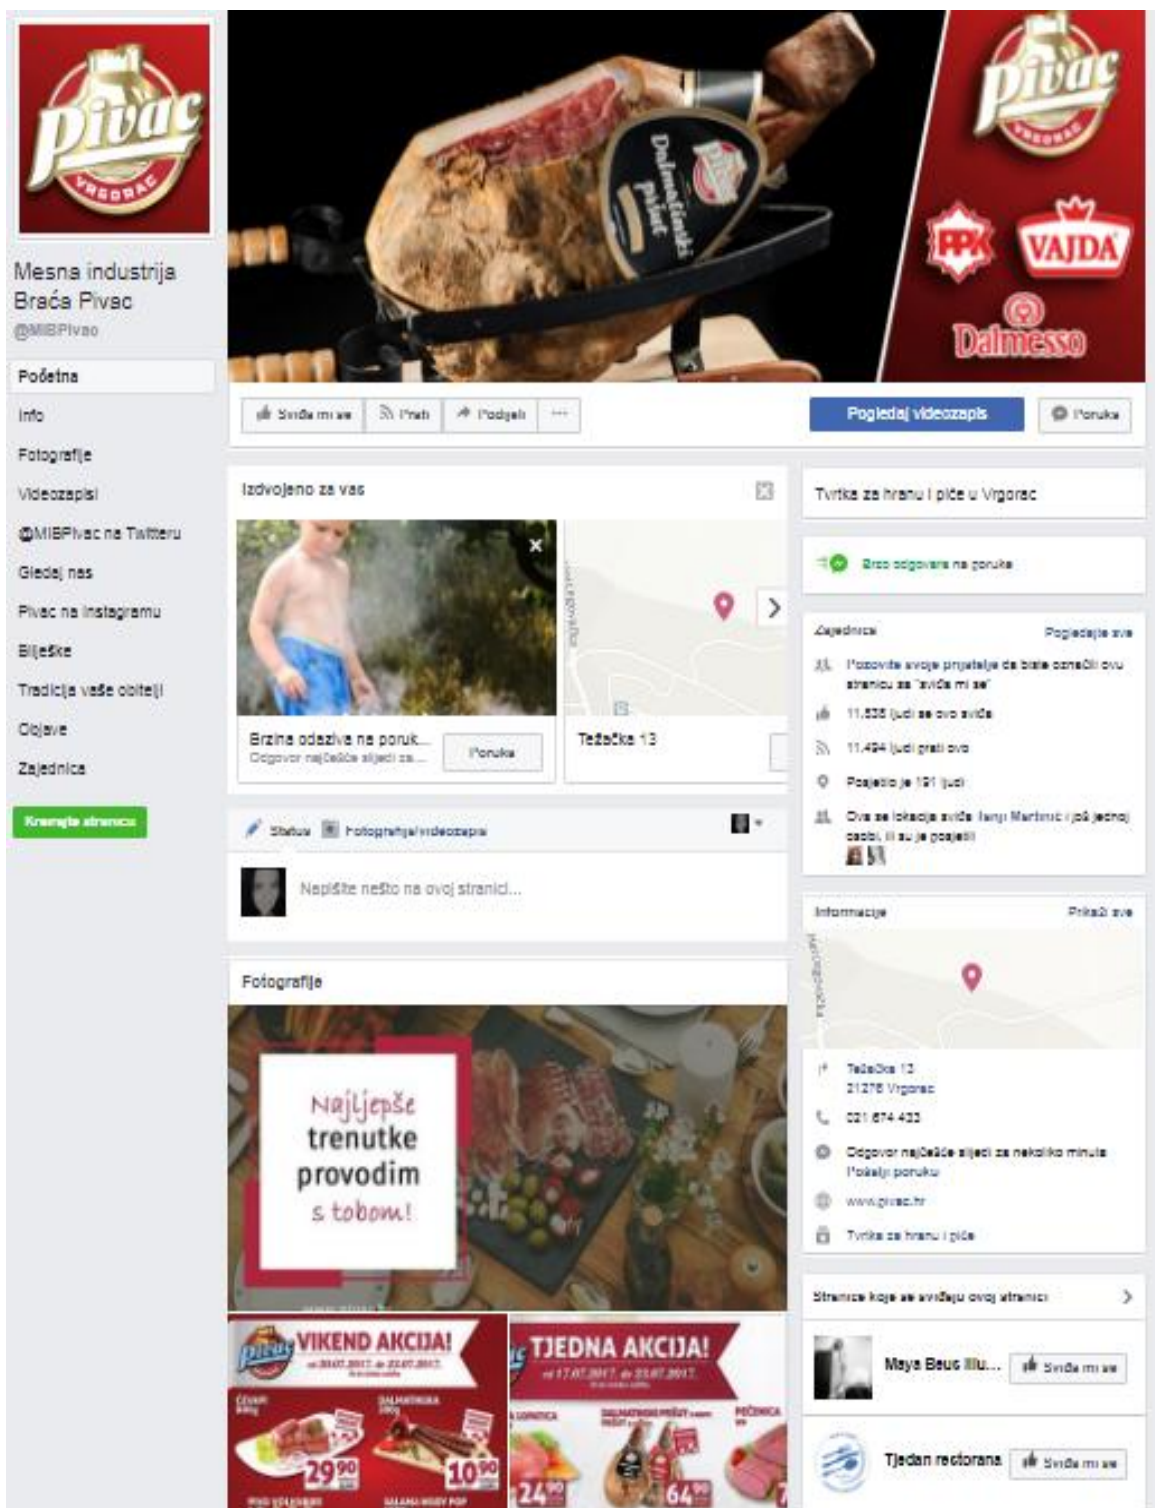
Pivac
VRGORAC

Mesna industrija Braća Pivac
@MIBPivac

Početna
Info
Fotografije
Videozapisi
@MIBPivac na Twitteru
Gledaj nas
Pivac na Instagramu
Bilješke
Tradicija vaše obitelji
Objave
Zajednica

Kreirajte stranicu

Dalmatinski pršut
Pivac
PPK
VAJDA
Dalmesso

Sviđa mi se
Prati
Podijeli
...
Pogledaj videozapis
Poruka

Izdvojeno za vas

Brzina odaziva na poruk...
Odgovor najčešće stiže za ...
Poruka

Težačka 13

Status
Fotografija/videozapis

Napišite nešto na ovoj stranici...

Fotografije

Najljepše trenutke provodim s tobom!

Pivac VIKEND AKCIJA!
29,90
10,90

TJEDNA AKCIJA!
24
64

Tvrtka za hranu i piće u Vrgorac

Brzo odgovara na poruke

Zajednica
Pogledajte sve
Pozovite svoje prijatelje da biste označili ovu stranicu sa "sviđa mi se"
11.538 ljudi se ovo sviđa
11.494 ljudi prati ovo
Posjetilo je 191 ljudi
Ova se lokacija sviđa Ivanji Martinić i još jednoj osobi, ili su je posjetili

Informacije
Prikaži sve
Težačka 13
21276 Vrgorac
021 674 433
Odgovor najčešće stiže za nekoliko minuta
Pošalji poruku
www.pivac.hr
Tvrtka za hranu i piće

Stranice koje se sviđaju ovoj stranici
Maya Beus Illu...
Sviđa mi se
Tjedan restorana
Sviđa mi se